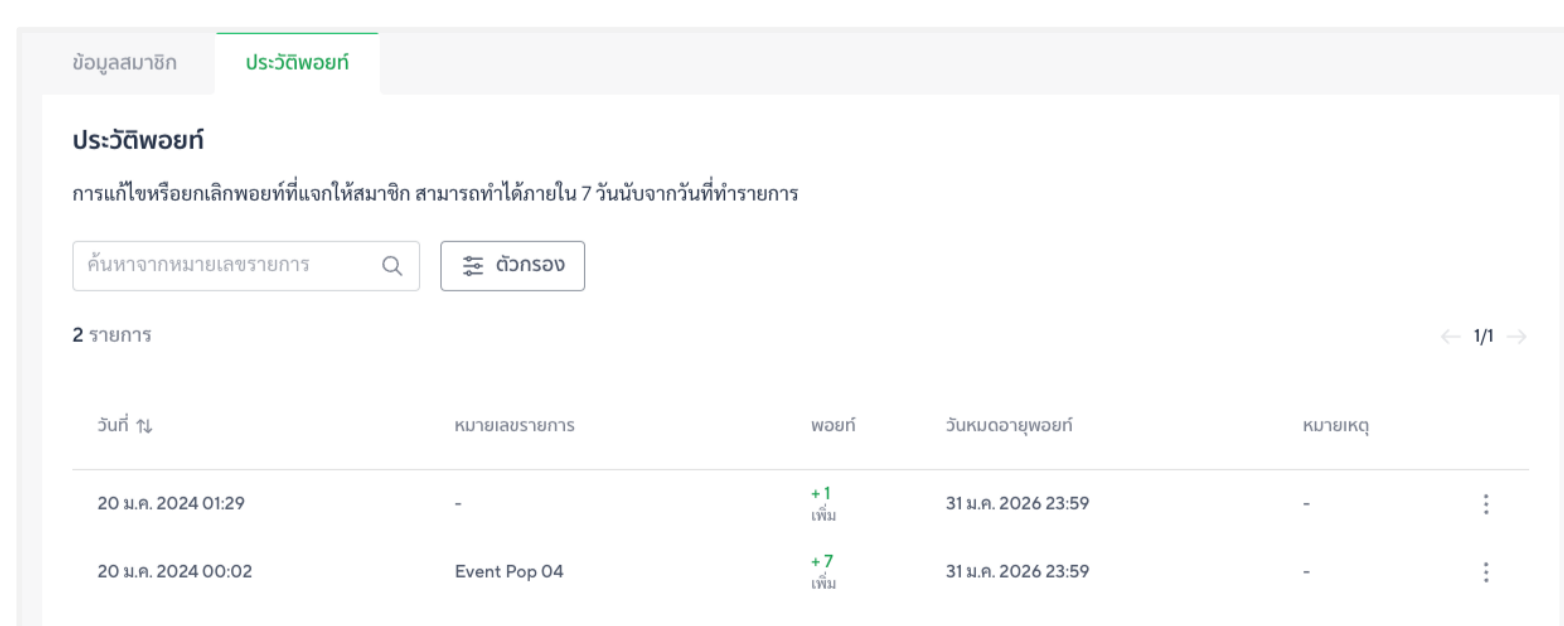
ข้อมูลสมาชิก ประวัติพอยท์

ประวัติพอยท์

การแก้ไขหรือยกเลิกพอยท์ที่แจกให้สมาชิก สามารถทำได้ภายใน 7 วันนับจากวันที่ทำรายการ

ค้นหาจากหมายเลขรายการ

ตัวกรอง

2 รายการ

1/1

| วันที่ ⇅ | หมายเลขรายการ | พอยท์ | วันหมดอายุพอยท์ | หมายเหตุ |
|---|---|---|---|---|
| 20 ม.ค. 2024 01:29 | - | +1 เพิ่ม | 31 ม.ค. 2026 23:59 | - |
| 20 ม.ค. 2024 00:02 | Event Pop 04 | +7 เพิ่ม | 31 ม.ค. 2026 23:59 | - |